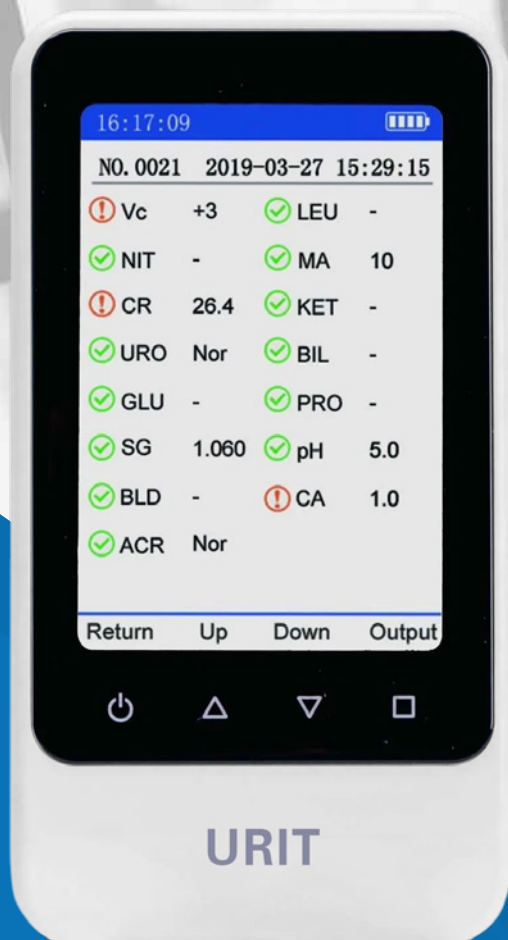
16:17:09

NO. 0021 2019-03-27 15:29:15

| | | | |
|---|---|---|---|
| Vc | +3 | LEU | - |
| NIT | - | MA | 10 |
| CR | 26.4 | KET | - |
| URO | Nor | BIL | - |
| GLU | - | PRO | - |
| SG | 1.060 | pH | 5.0 |
| BLD | - | CA | 1.0 |
| ACR | Nor | | |

Return Up Down Output

URIT